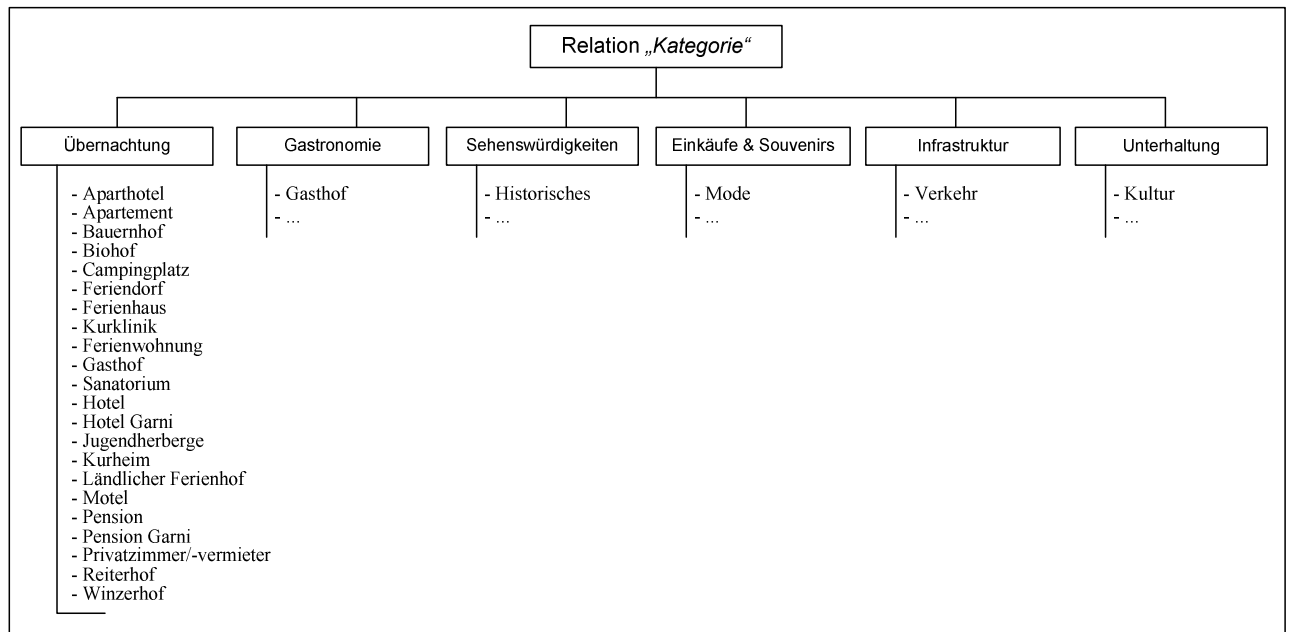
Relation „Kategorie“

Übernachtung

- Aparthotel
- Apartement
- Bauernhof
- Biohof
- Campingplatz
- Feriendorf
- Ferienhaus
- Kurklinik
- Ferienwohnung
- Gasthof
- Sanatorium
- Hotel
- Hotel Garni
- Jugendherberge
- Kurheim
- Ländlicher Ferienhof
- Motel
- Pension
- Pension Garni
- Privatzimmer/-vermieter
- Reiterhof
- Winzerhof

Gastronomie

- Gasthof
- ...

Sehenswürdigkeiten

- Historisches
- ...

Einkäufe & Souvenirs

- Mode
- ...

Infrastruktur

- Verkehr
- ...

Unterhaltung

- Kultur
- ...